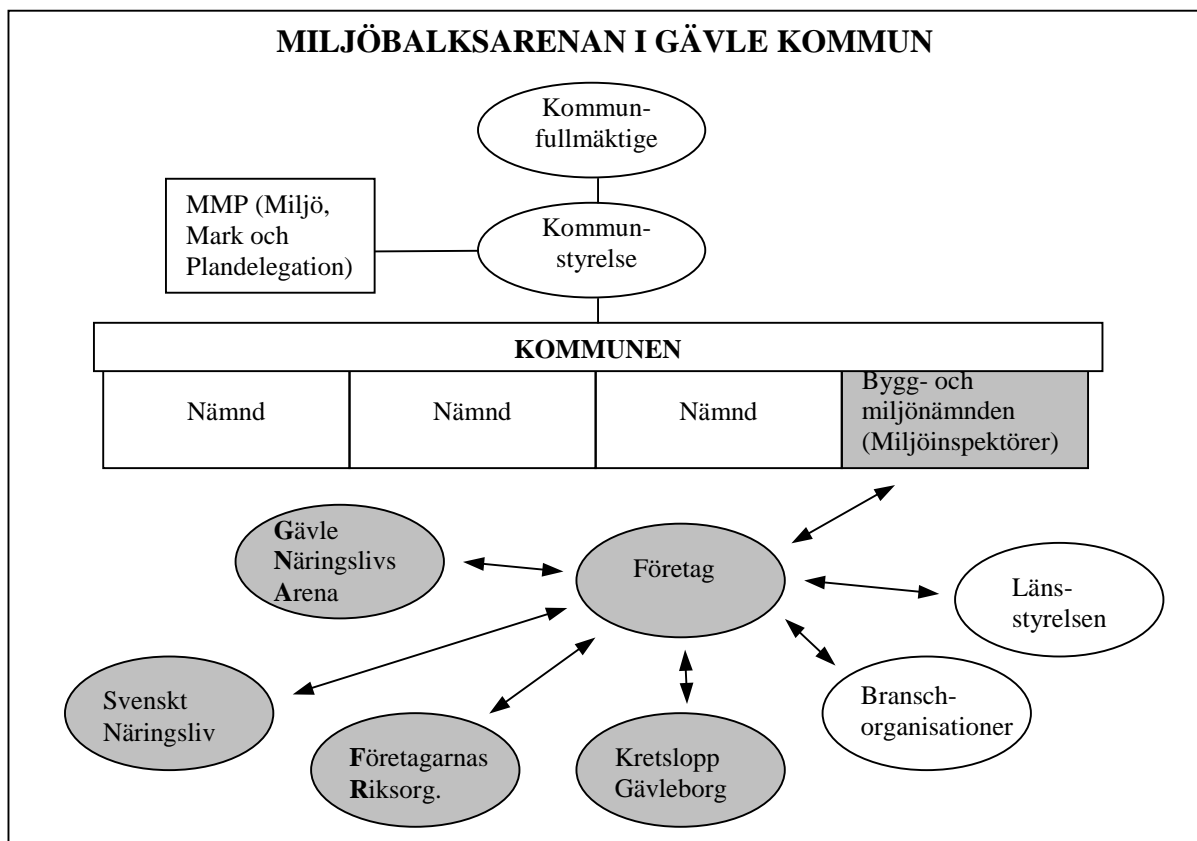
MILJÖBALKSARENAN I GÄVLE KOMMUN

Kommunfullmäktige

MMP (Miljö, Mark och Plandelegation)

Kommunstyrelse

KOMMUNEN

| Nämnd | Nämnd | Nämnd | Bygg- och miljönämnden (Miljöinspektörer) |
|---|---|---|---|

Gävle Näringslivs Arena

Företag

Länsstyrelsen

Svenskt Näringsliv

Företagarnas Riksorg.

Kretslopp Gävleborg

Branschorganisationer